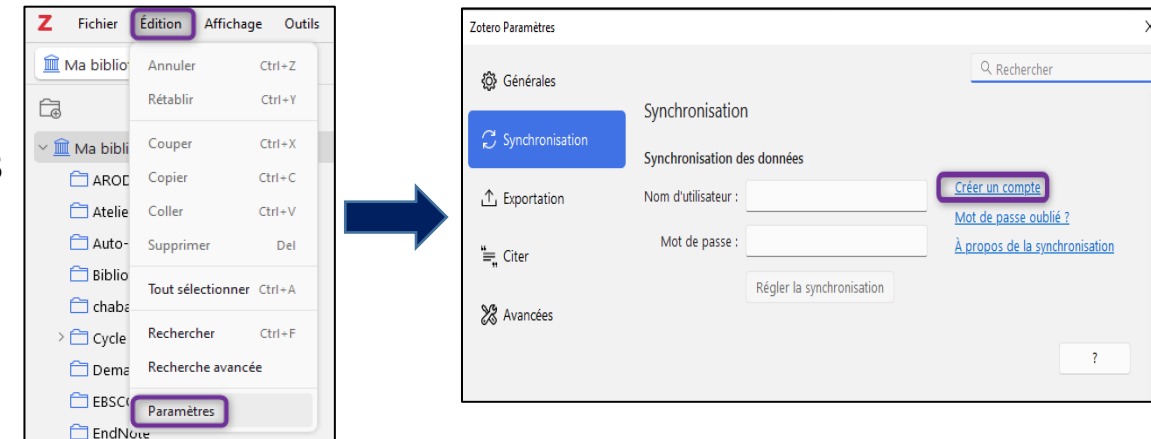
Z Fichier Édition Affichage Outils

Ma bibliot

Ma bibli
AROD
Atelie
Auto-
Biblio
chaba
Cycle
Dema
EBSCO
EndNote

Annuler Ctrl+Z
Rétablir Ctrl+Y
Couper Ctrl+X
Copier Ctrl+C
Coller Ctrl+V
Supprimer Del
Tout sélectionner Ctrl+A
Rechercher Ctrl+F
Recherche avancée
Paramètres

Zotero Paramètres

Rechercher

Générales
Synchronisation
Exportation
Citer
Avancées

Synchronisation

Synchronisation des données

Nom d'utilisateur :
Mot de passe :

Créer un compte
Mot de passe oublié ?
À propos de la synchronisation

Régler la synchronisation

?